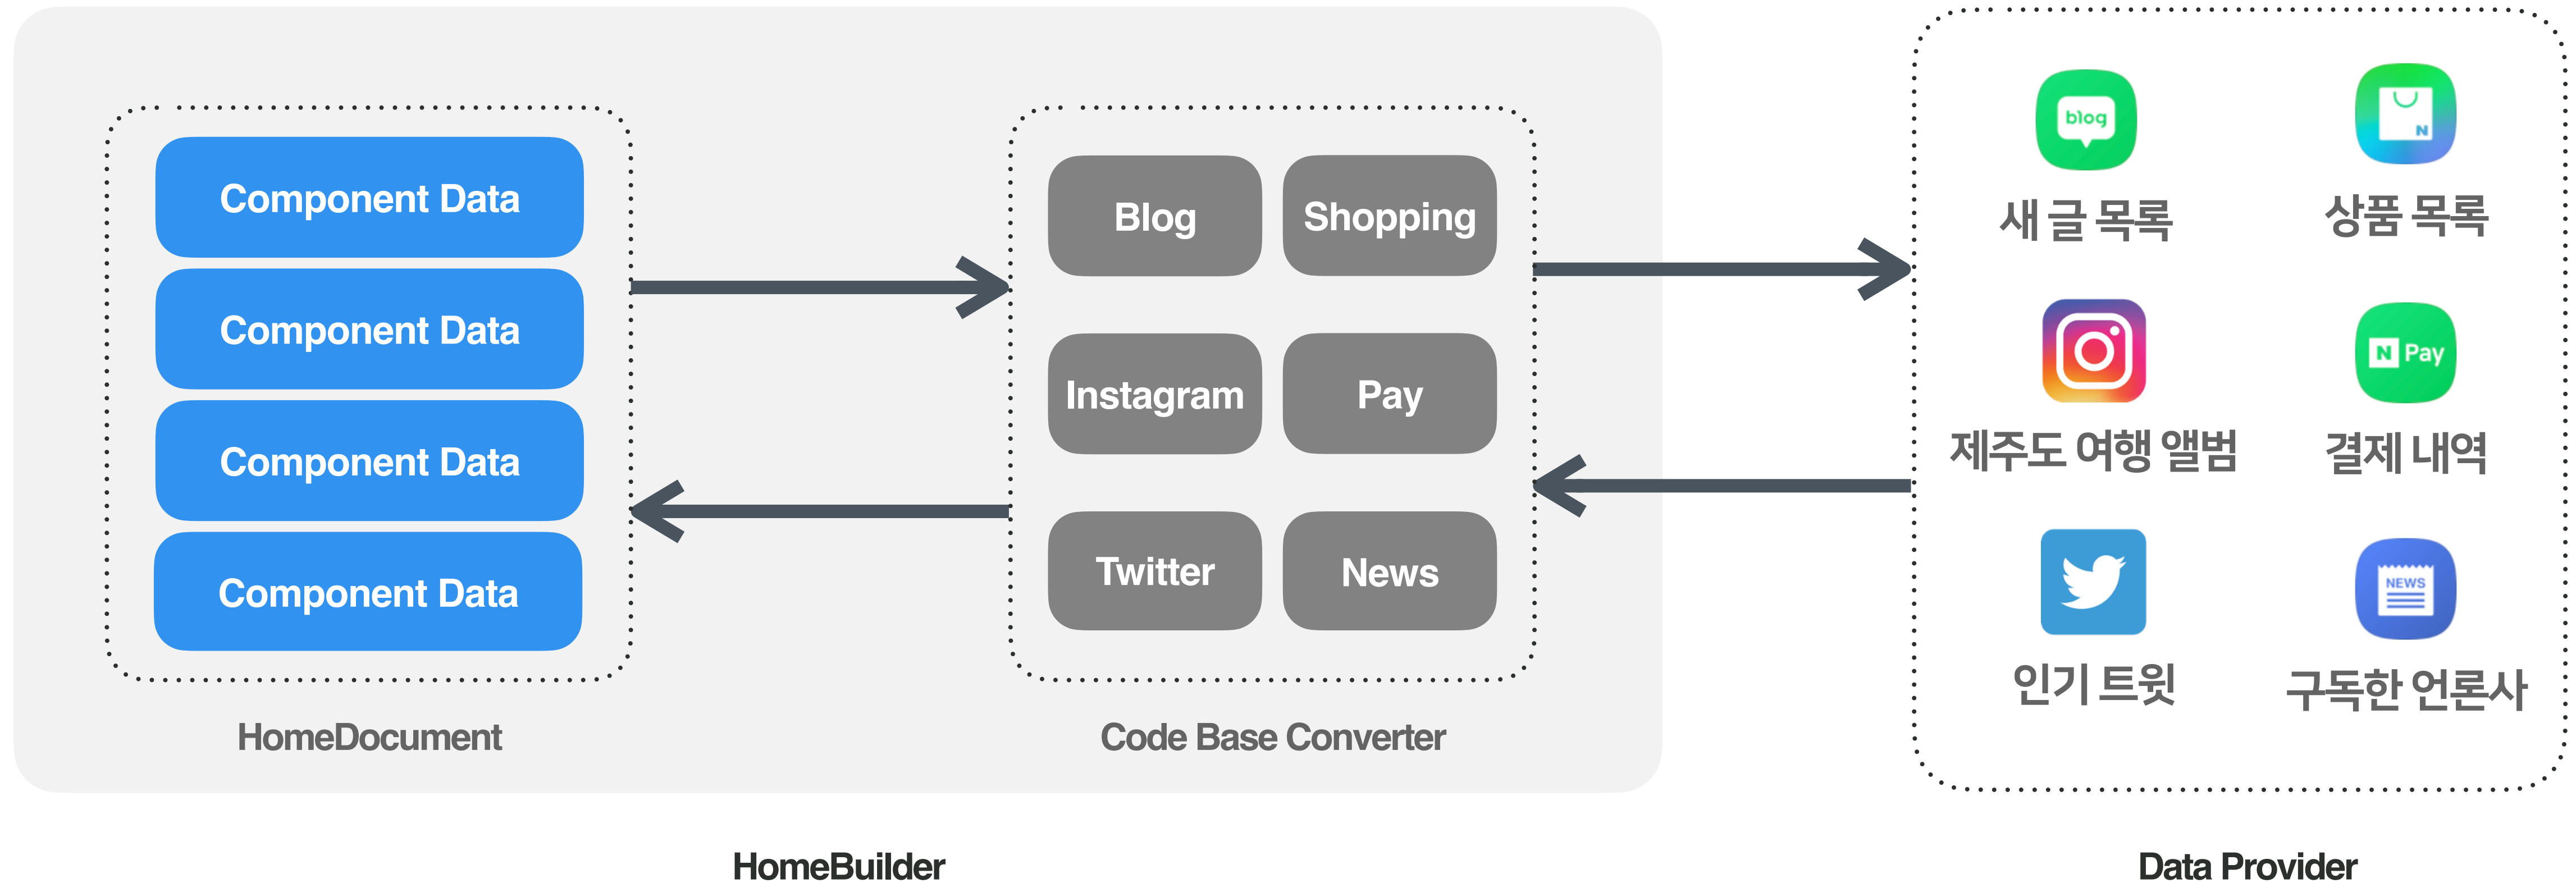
Component Data

Component Data

Component Data

Component Data

HomeDocument

Blog

Shopping

Instagram

Pay

Twitter

News

Code Base Converter

blog

새 글 목록

N

상품 목록

제주도 여행 앨범

N Pay

결제 내역

인기 트윗

NEWS

구독한 언론사

HomeBuilder

Data Provider